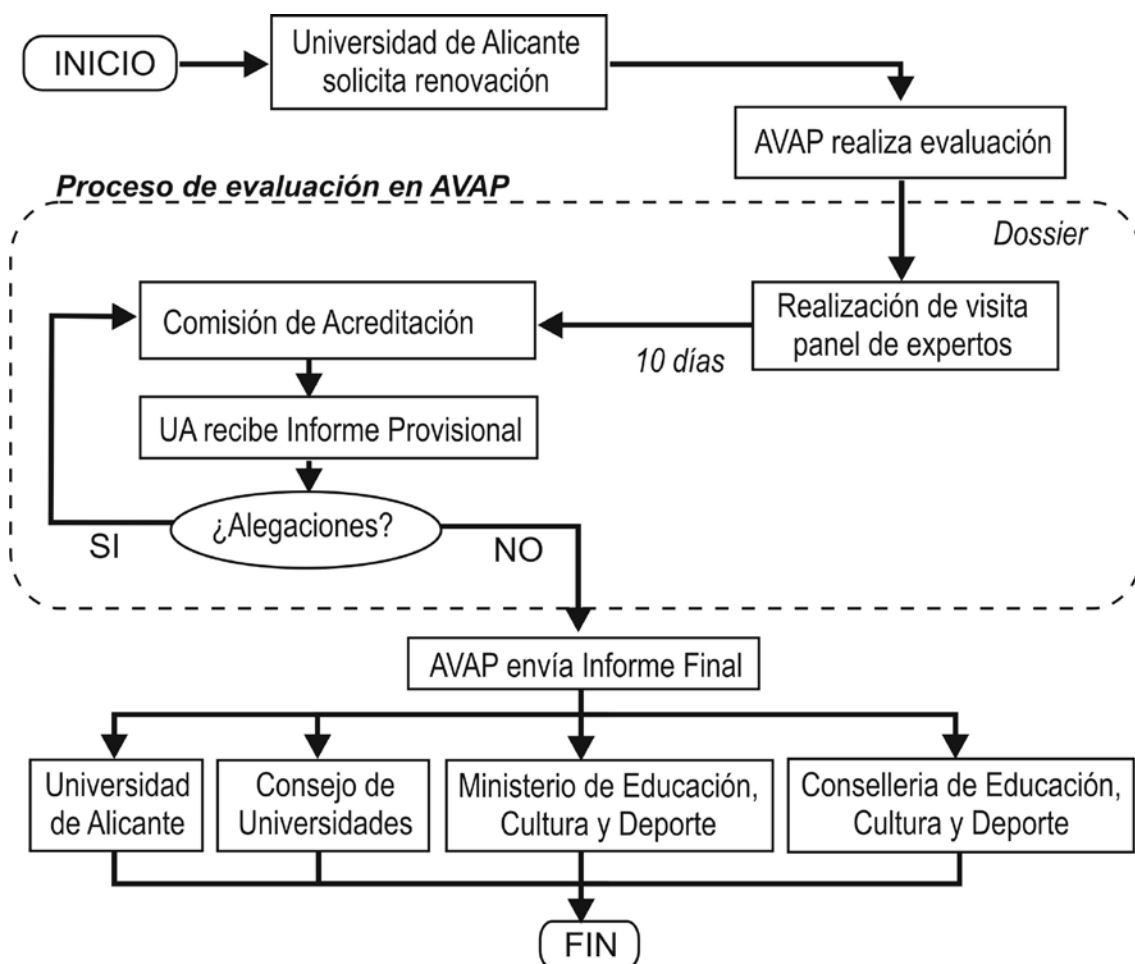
INICIO

Universidad de Alicante solicita renovación

AVAP realiza evaluación

Proceso de evaluación en AVAP

Dossier

Realización de visita panel de expertos

10 días

Comisión de Acreditación

UA recibe Informe Provisional

¿Alegaciones?

SI

NO

AVAP envía Informe Final

Universidad de Alicante

Consejo de Universidades

Ministerio de Educación, Cultura y Deporte

Conselleria de Educación, Cultura y Deporte

FIN